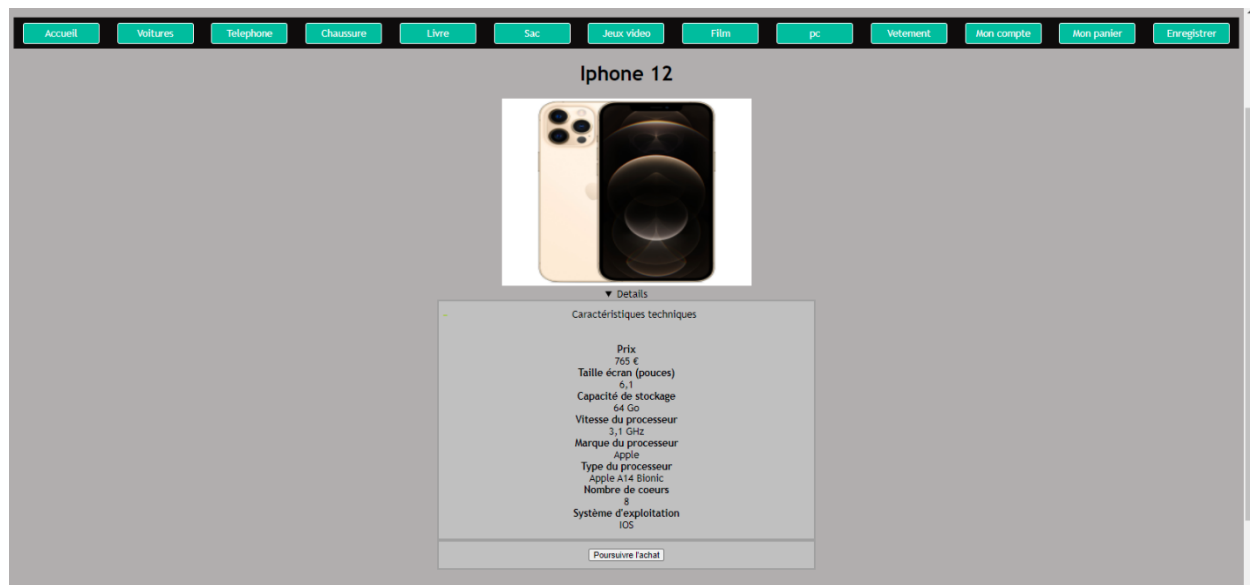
Accueil Voitures Telephone Chaussure Livre Sac Jeux video Film pc Vetement Mon compte Mon panier Enregistrer

Iphone 12

▼ Details

Caractéristiques techniques

Prix
765 €
Taille écran (pouces)
6,1
Capacité de stockage
64 Go
Vitesse du processeur
3,1 GHz
Marque du processeur
Apple
Type du processeur
Apple A14 Bionic
Nombre de coeurs
8
Système d'exploitation
IOS

Poursuivre l'achat